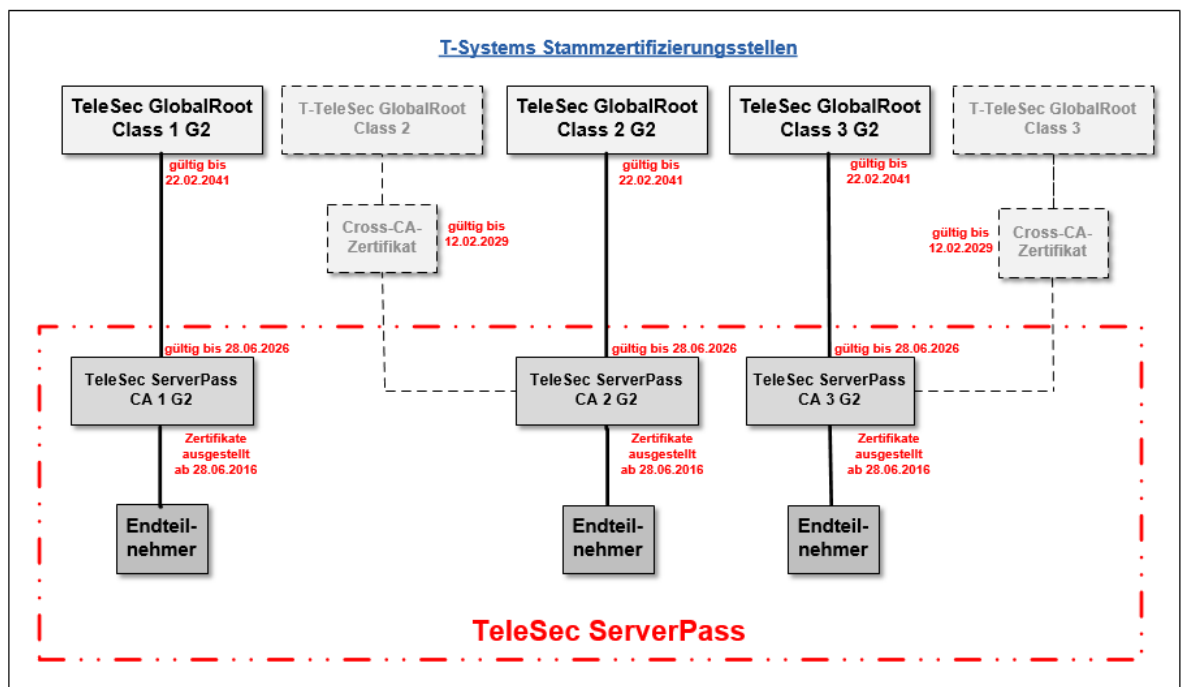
T-Systems Stammzertifizierungsstellen

TeleSec GlobalRoot Class 1 G2

T-TeleSec GlobalRoot Class 2

TeleSec GlobalRoot Class 2 G2

TeleSec GlobalRoot Class 3 G2

T-TeleSec GlobalRoot Class 3

gültig bis 22.02.2041

gültig bis 22.02.2041

gültig bis 22.02.2041

Cross-CA-Zertifikat

gültig bis 12.02.2029

gültig bis 12.02.2029

Cross-CA-Zertifikat

gültig bis 28.06.2026

gültig bis 28.06.2026

gültig bis 28.06.2026

TeleSec ServerPass CA 1 G2

TeleSec ServerPass CA 2 G2

TeleSec ServerPass CA 3 G2

Zertifikate ausgestellt ab 28.06.2016

Zertifikate ausgestellt ab 28.06.2016

Zertifikate ausgestellt ab 28.06.2016

Endteilnehmer

Endteilnehmer

Endteilnehmer

TeleSec ServerPass